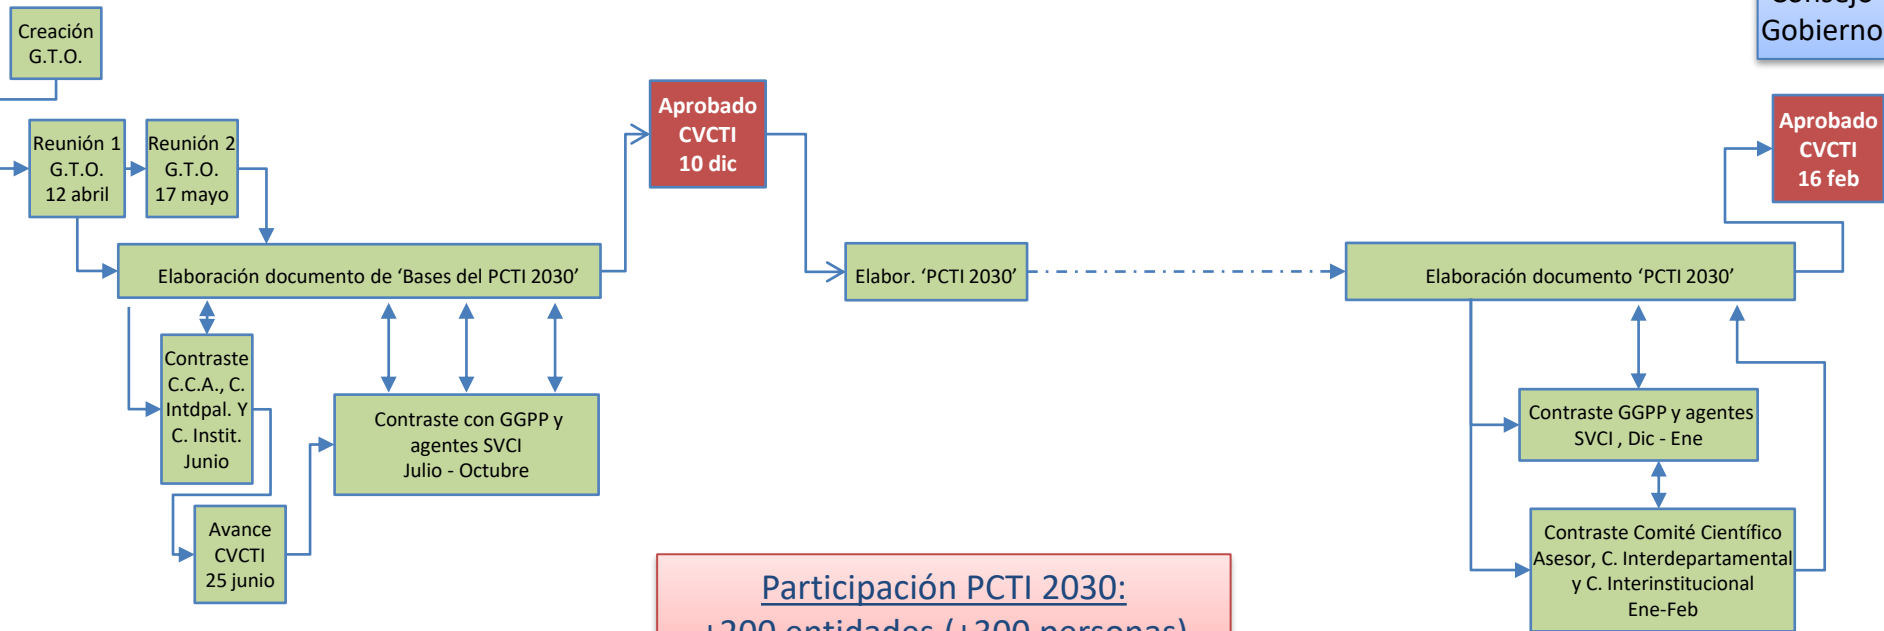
Gobierno

Creación G.T.O.

Reunión 1 G.T.O. 12 abril

Reunión 2 G.T.O. 17 mayo

Aprobado CVCTI 10 dic

Aprobado CVCTI 16 feb

Elaboración documento de ‘Bases del PCTI 2030’

Elabor. ‘PCTI 2030’

Elaboración documento ‘PCTI 2030’

Contraste C.C.A., C. Intdpal. Y C. Instit. Junio

Contraste con GGPP y agentes SVCI Julio - Octubre

Avance CVCTI 25 junio

Contraste GGPP y agentes SVCI , Dic - Ene

Contraste Comité Científico Asesor, C. Interdepartamental y C. Interinstitucional Ene-Feb

Participación PCTI 2030:

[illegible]